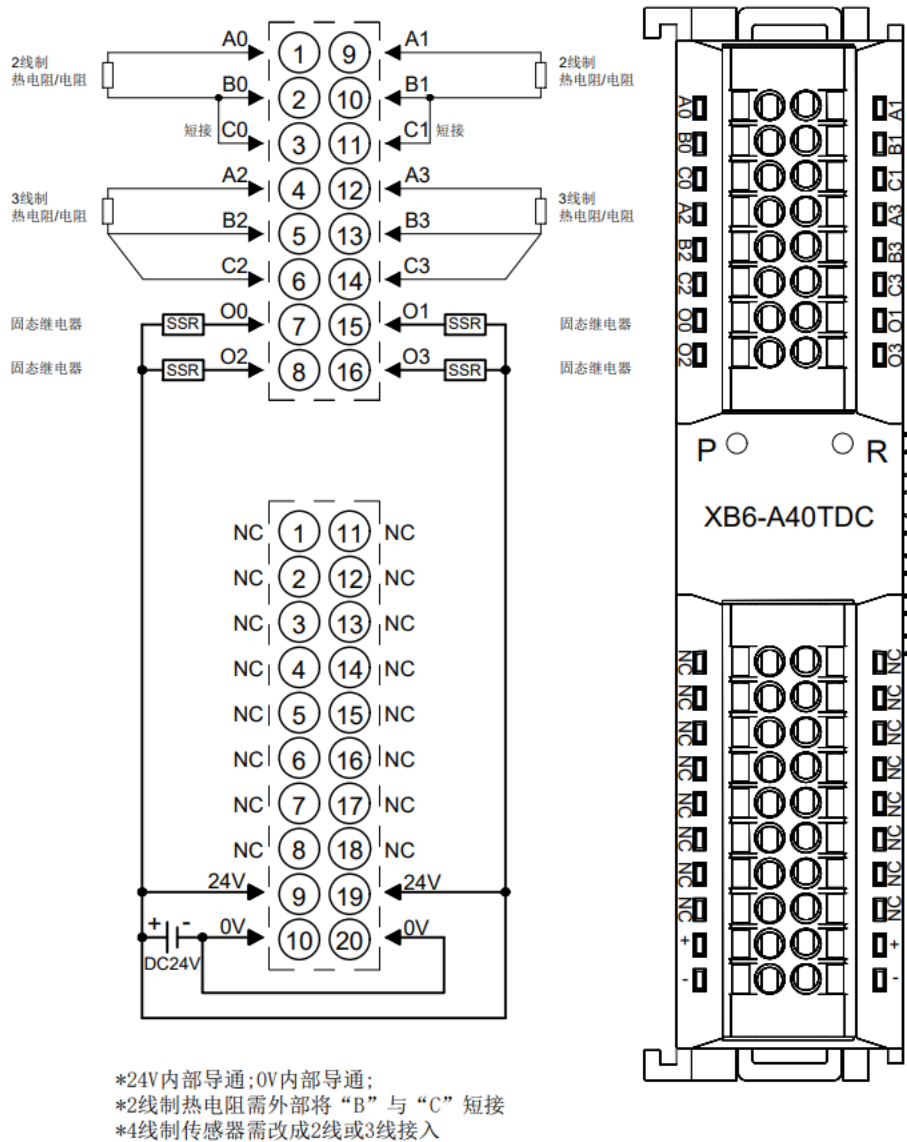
2线制 热电阻/电阻
A0
1
9
A1
2线制 热电阻/电阻
B0
2
10
B1
短接
C0
3
11
C1
短接
3线制 热电阻/电阻
A2
4
12
A3
3线制 热电阻/电阻
B2
5
13
B3
C2
6
14
C3
固态继电器
SSR
O0
7
15
O1
SSR
固态继电器
固态继电器
SSR
O2
8
16
O3
SSR
固态继电器

NC 1 11 NC
NC 2 12 NC
NC 3 13 NC
NC 4 14 NC
NC 5 15 NC
NC 6 16 NC
NC 7 17 NC
NC 8 18 NC
24V 9 19 24V
+ - 0V 10 20 0V
DC24V

A0 B0 C0 A2 B2 C2 O0 O2
A1 B1 C1 A3 B3 C3 O1 O3
P R
XB6-A40TDC
NC NC NC NC NC NC NC NC + -
NC NC NC NC NC NC NC NC + -

*24V内部导通;0V内部导通;
*2线制热电阻需外部将“B”与“C”短接
*4线制传感器需改成2线或3线接入